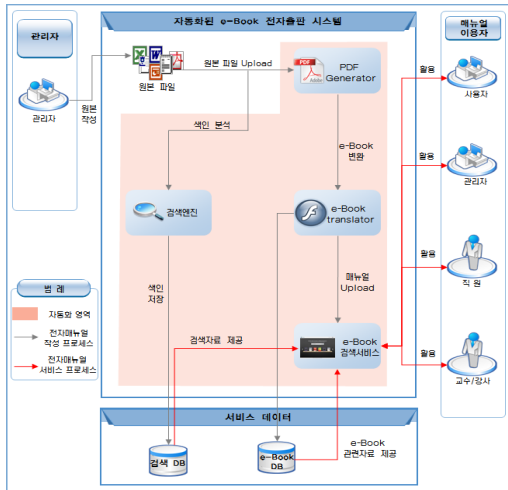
관리자

관리자

원본 작성

자동화된 e-Book 전자출판 시스템

원본 파일 Upload

원본 파일

PDF Generator

색인 분석

e-Book 변환

검색엔진

e-Book translator

색인 저장

매뉴얼 Upload

검색자료 제공

e-Book 검색서비스

범 례

자동화 영역

전자매뉴얼 작성 프로세스

전자매뉴얼 서비스 프로세스

매뉴얼 이용자

활용

사용자

활용

관리자

활용

직 원

활용

교수/강사

서비스 데이터

검색 DB

e-Book DB

e-Book 관련자료 제공